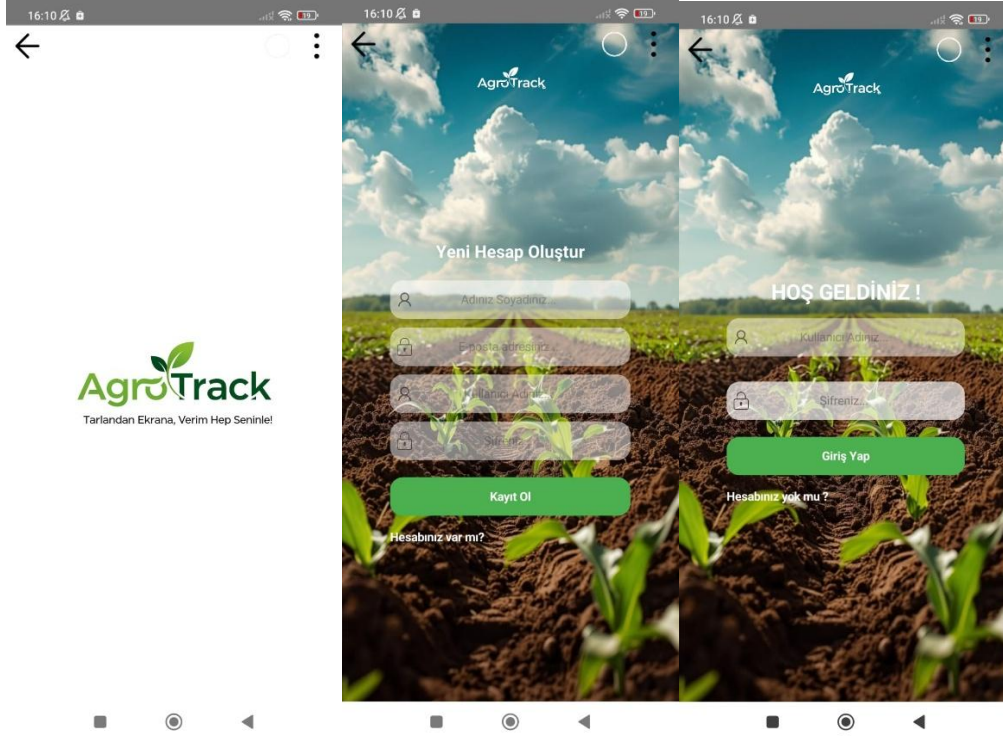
16:10

AgroTrack

Tarlandan Ekrana, Verim Hep Seninle!

16:10

AgroTrack

Yeni Hesap Oluştur

Adınız Soyadınız

E-posta adresiniz

Kullanıcı Adınız

Şifreniz

Kayıt Ol

Hesabınız var mı?

16:10

AgroTrack

HOŞ GELDİNİZ !

Kullanıcı Adınız

Şifreniz

Giriş Yap

Hesabınız yok mu ?